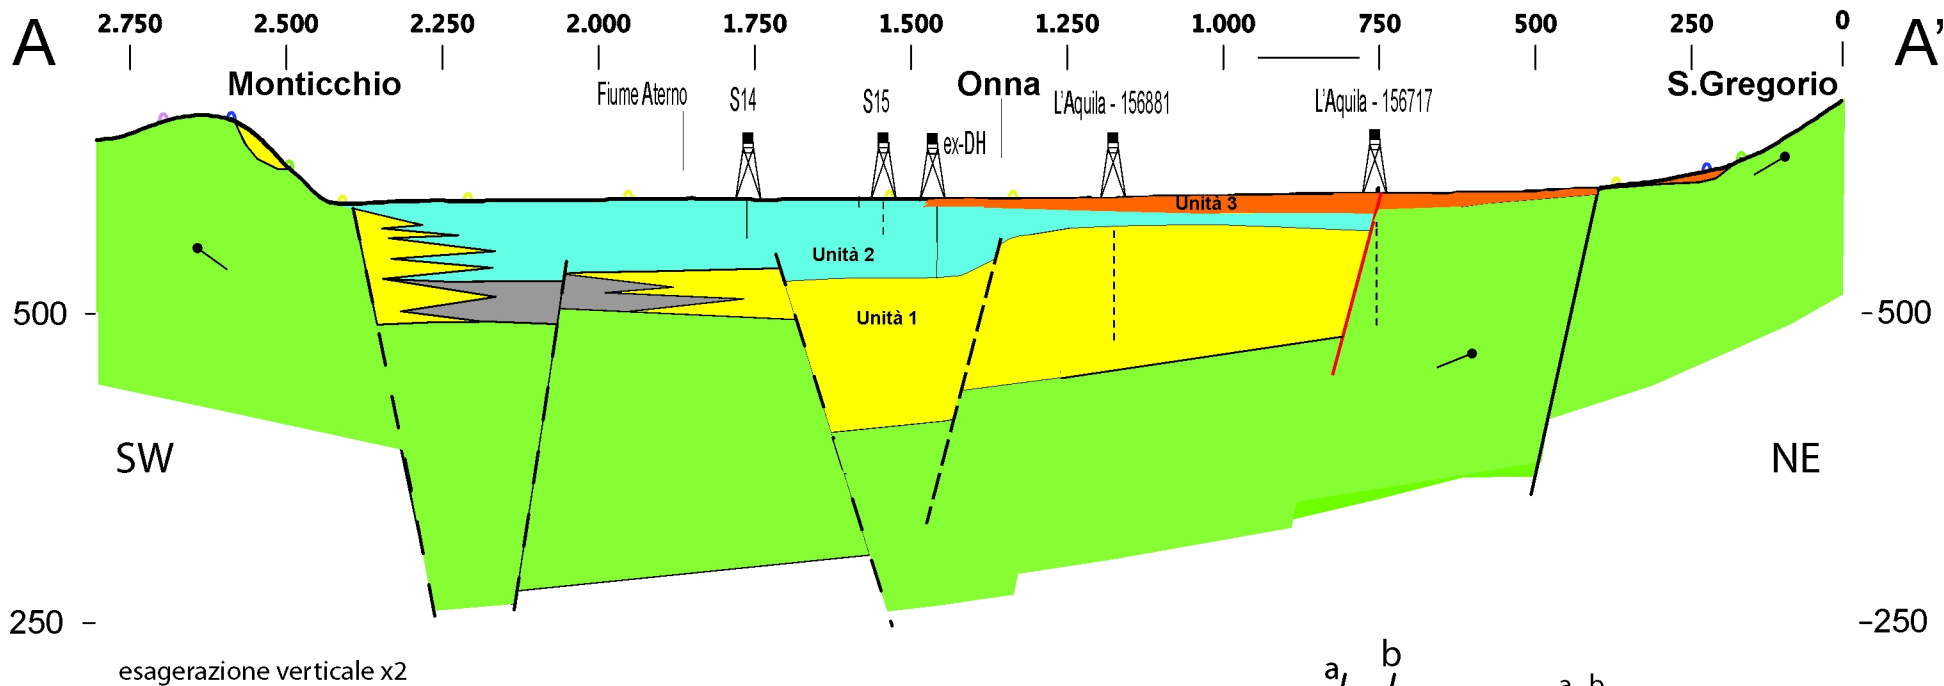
A

2.750 2.500 2.250 2.000 1.750 1.500 1.250 1.000 750 500 250 0

A'

Monticchio

Fiume Aterno

S14

S15

ex-DH

Onna

L'Aquila - 156881

L'Aquila - 156717

S.Gregorio

Unità 3

Unità 2

Unità 1

500 -

-500

SW

NE

250 -

-250

esagerazione verticale x2

a b

a b